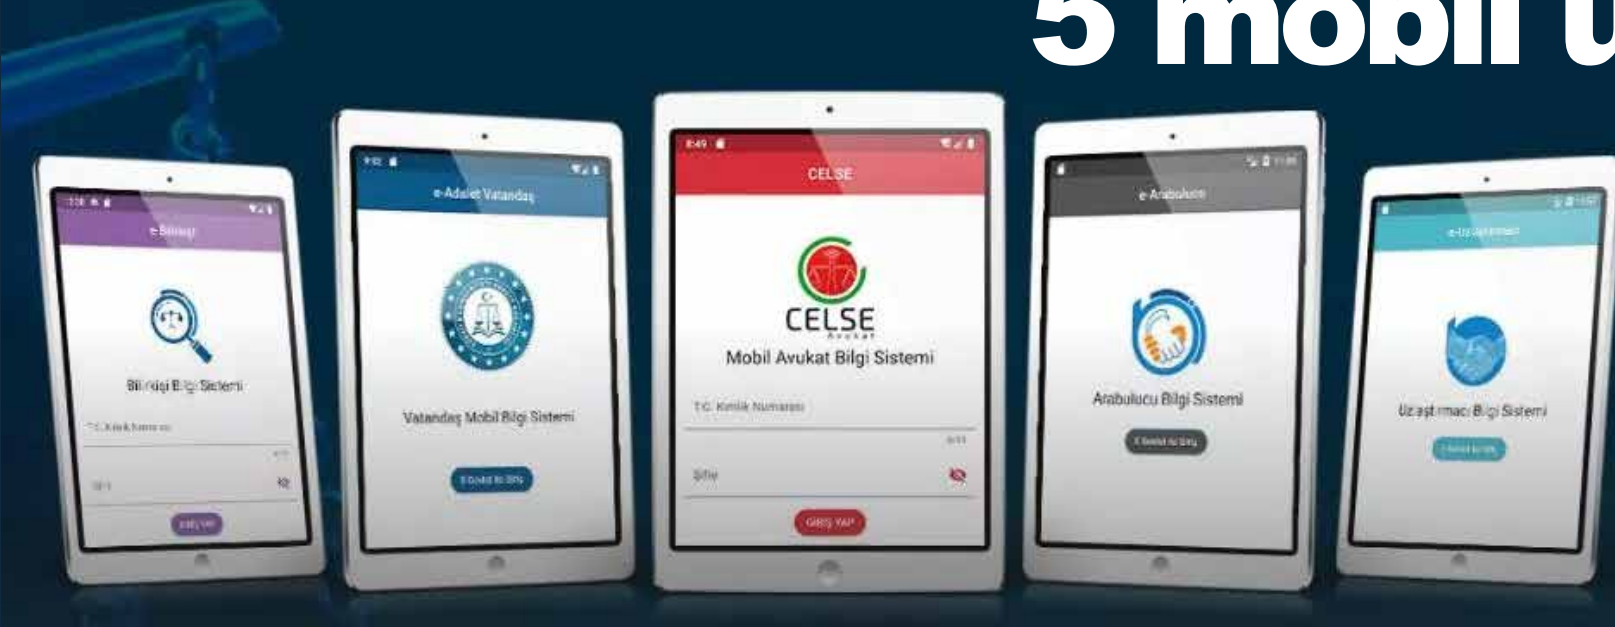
5 mobil u

e-Bilirkişi

Bilirkişi Bilgi Sistemi

T.C. Kimlik Numarası

Şifre

GİRİŞ YAP

e-Adalet Vatandaş

Vatandaş Mobil Bilgi Sistemi

E-Devlet ile Giriş

CELSE

CELSE
Avukat

Mobil Avukat Bilgi Sistemi

T.C. Kimlik Numarası

0/11

Şifre

GİRİŞ YAP

e-Arabulucu

Arabulucu Bilgi Sistemi

E-Devlet ile Giriş

e-Uzlaştırmacı

Uzlaştırmacı Bilgi Sistemi

E-Devlet ile Giriş